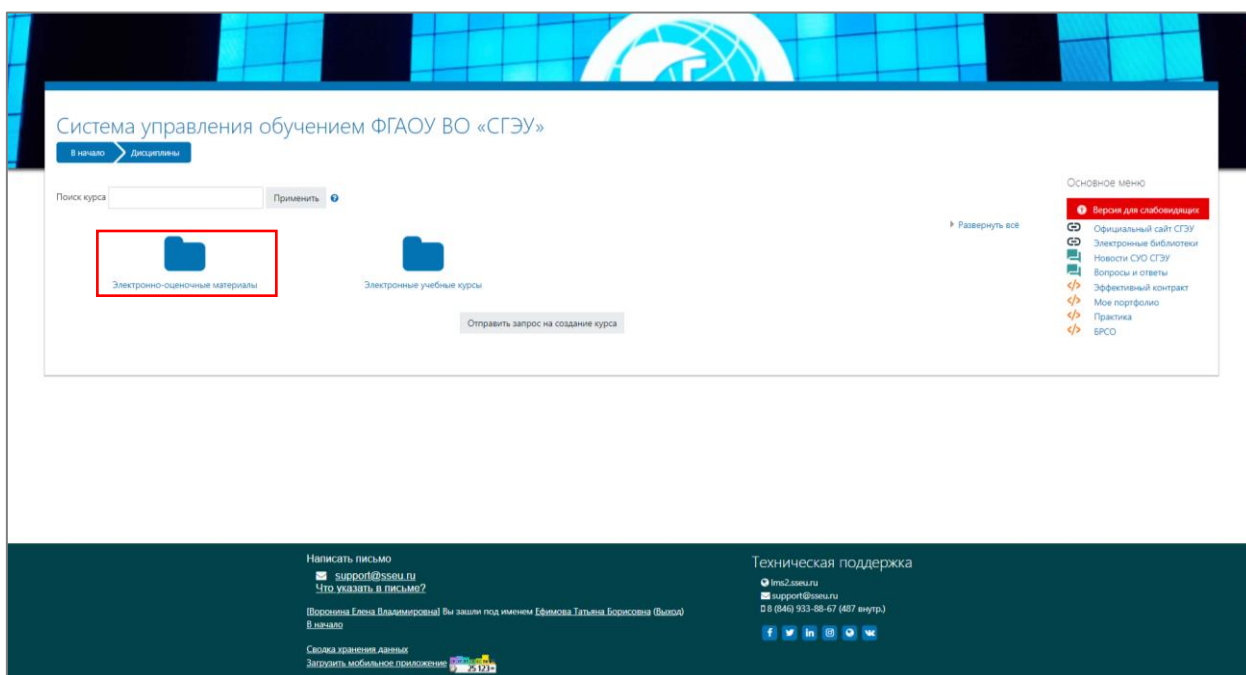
Система управления обучением ФГАОУ ВО «СГЭУ»

В начало Дисциплины

Поиск курса Применить

Развернуть всё

Электронно-оценочные материалы

Электронные учебные курсы

Отправить запрос на создание курса

Основное меню

Версия для слабовидящих
Официальный сайт СГЭУ
Электронные библиотеки
Новости СУО СГЭУ
Вопросы и ответы
Эффективный контракт
Мое портфолио
Практика
БРСО

Написать письмо
support@sseu.ru
Что указать в письме?

[Воронина Елена Владимировна] Вы зашли под именем Ефимова Татьяна Борисовна (Выход)
В начало

Сводка хранения данных
Загрузить мобильное приложение

Техническая поддержка
lms2.sseu.ru
support@sseu.ru
8 (846) 933-88-67 (487 внутр.)